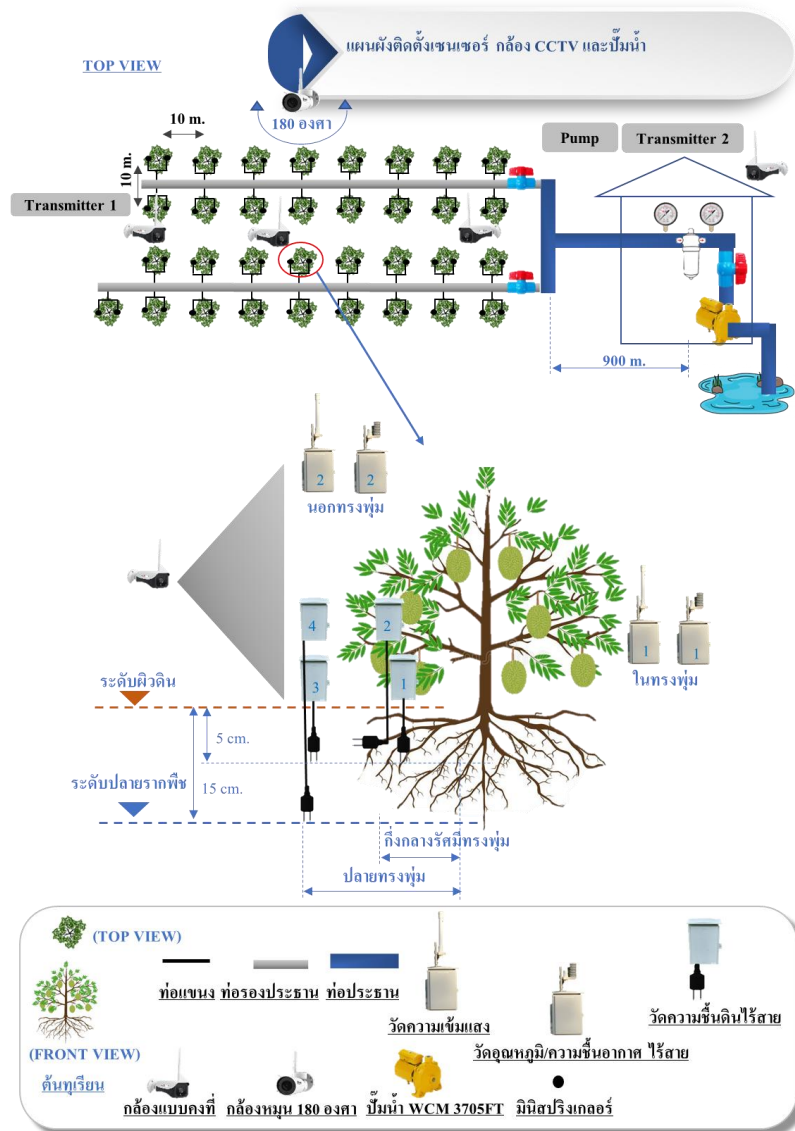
แผนผังติดตั้งเซนเซอร์ กล้อง CCTV และปั๊มน้ำ

TOP VIEW

180 องศา

10 m.

10 m.

Transmitter 1

Pump

Transmitter 2

900 m.

2 2

นอกทรงพุ่ม

4

2

3

1

1 1

ในทรงพุ่ม

ระดับผิวดิน

5 cm.

ระดับปลายรากพืช

15 cm.

กึ่งกลางรัศมีทรงพุ่ม

ปลายทรงพุ่ม

(TOP VIEW)

(FRONT VIEW)

ต้นทุเรียน

ท่อแขนง

ท่อรองประธาน

ท่อประธาน

วัดความเข้มแสง

วัดอุณหภูมิ/ความชื้นอากาศ ไร้สาย

วัดความชื้นดินไร้สาย

กล้องแบบคงที่

กล้องหมุน 180 องศา

ปั๊มน้ำ WCM 3705FT

มินิสปริงเกลอร์